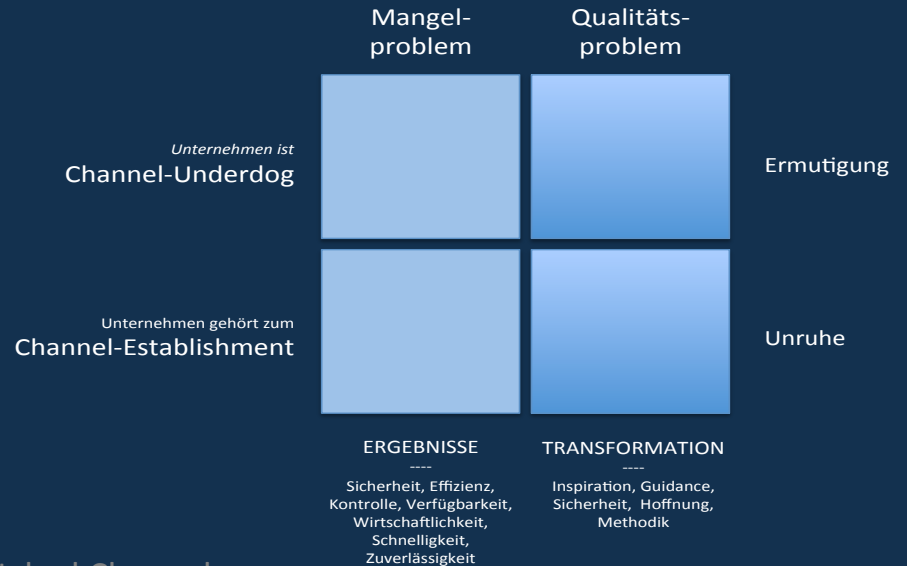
Mangelproblem

Qualitätsproblem

Unternehmen ist
Channel-Underdog

Ermutigung

Unternehmen gehört zum
Channel-Establishment

Unruhe

ERGEBNISSE
----
Sicherheit, Effizienz, Kontrolle, Verfügbarkeit, Wirtschaftlichkeit, Schnelligkeit, Zuverlässigkeit

TRANSFORMATION
----
Inspiration, Guidance, Sicherheit, Hoffnung, Methodik

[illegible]